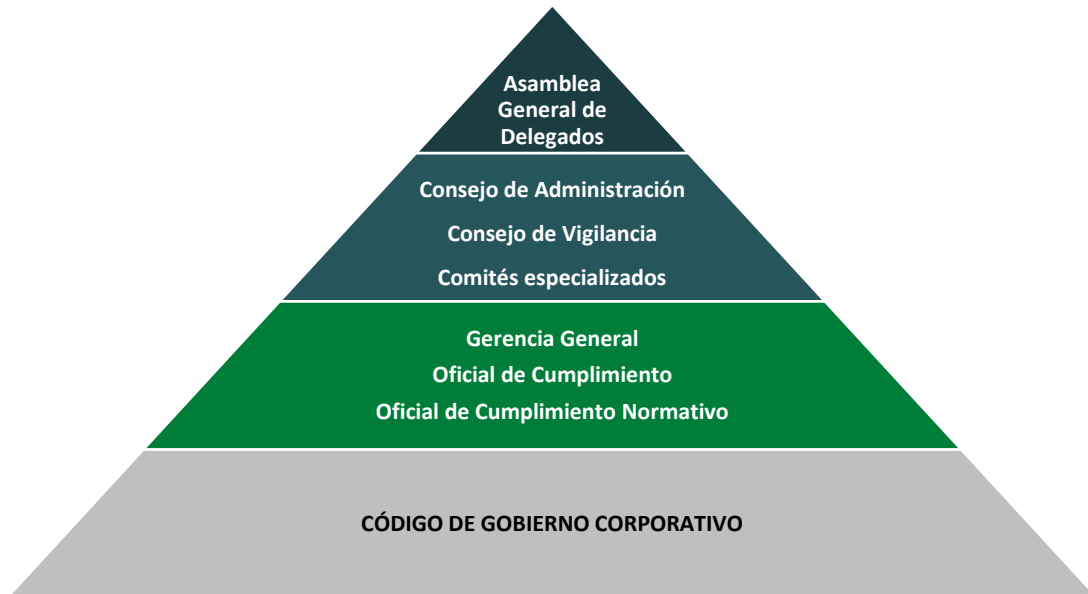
Asamblea General de Delegados

Consejo de Administración

Consejo de Vigilancia

Comités especializados

Gerencia General

Oficial de Cumplimiento

Oficial de Cumplimiento Normativo

CÓDIGO DE GOBIERNO CORPORATIVO